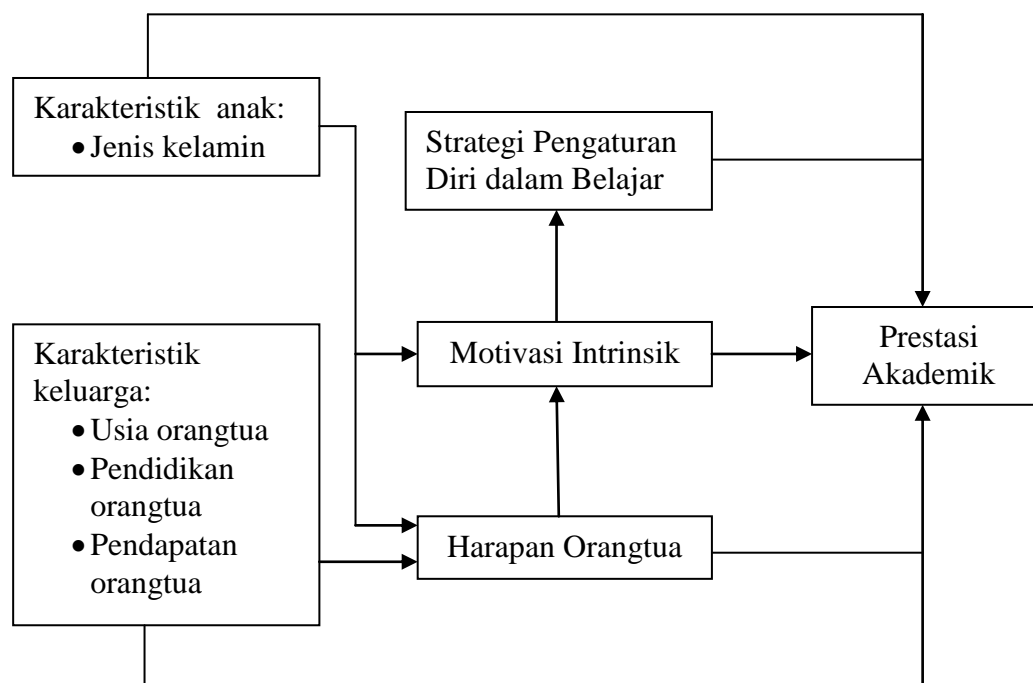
Karakteristik anak:
• Jenis kelamin

Strategi Pengaturan Diri dalam Belajar

Karakteristik keluarga:
• Usia orangtua
• Pendidikan orangtua
• Pendapatan orangtua

Motivasi Intrinsik

Prestasi Akademik

Harapan Orangtua